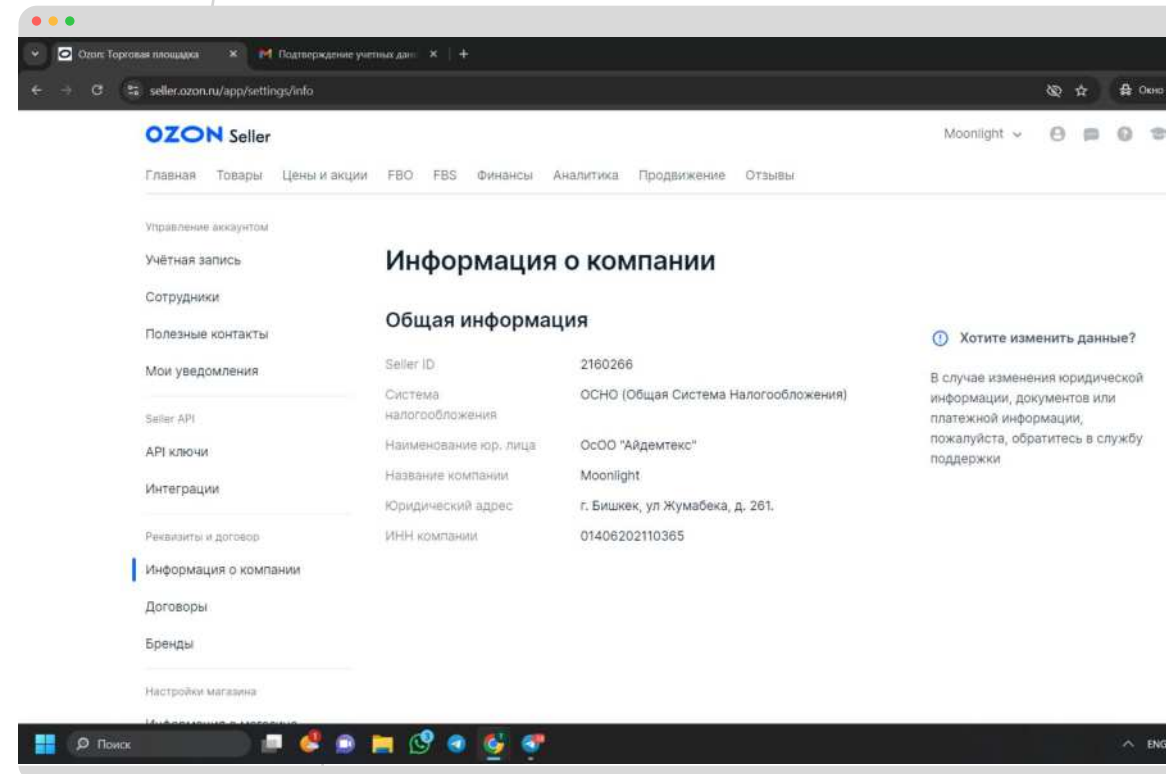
Ozon: Торговая площадка
Подтверждение учетных дан
seller.ozon.ru/app/settings/info
Окно

OZON Seller
Moonlight

Главная Товары Цены и акции FBO FBS Финансы Аналитика Продвижение Отзывы

Управление аккаунтом
Учётная запись
Сотрудники
Полезные контакты
Мои уведомления
Seller API
API ключи
Интеграции
Реквизиты и договор
Информация о компании
Договоры
Бренды
Настройки магазина
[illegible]

Информация о компании

Общая информация

| | |
|---|---|
| Seller ID | 2160266 |
| Система налогообложения | ОСНО (Общая Система Налогообложения) |
| Наименование юр. лица | ОсОО "Айдемтекс" |
| Название компании | Moonlight |
| Юридический адрес | г. Бишкек, ул Жумабека, д. 261. |
| ИНН компании | 01406202110365 |

Хотите изменить данные?
В случае изменения юридической информации, документов или платежной информации, пожалуйста, обратитесь в службу поддержки

Поиск
ENG